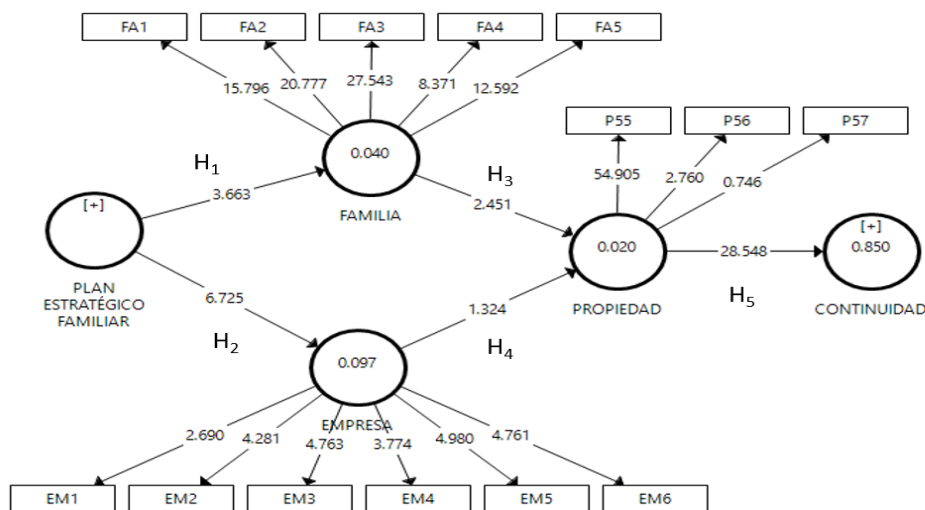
FA1
FA2
FA3
FA4
FA5

15.796
20.777
27.543
8.371
12.592

$H_1$
3.663
0.040
FAMILIA

$H_3$
2.451

P55
P56
P57

54.905
2.760
0.746

[+]
PLAN ESTRATÉGICO FAMILIAR

0.020
PROPIEDAD
28.548
[+]
0.850
CONTINUIDAD
$H_5$

6.725
$H_2$
1.324
$H_4$

0.097
EMPRESA

2.690
4.281
4.763
3.774
4.980
4.761

EM1
EM2
EM3
EM4
EM5
EM6